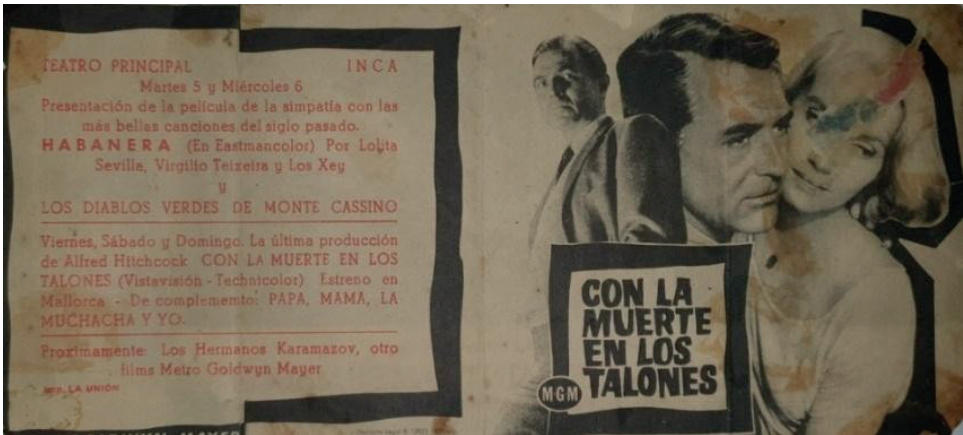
TEATRO PRINCIPAL INCA

Martes 5 y Miércoles 6

Presentación de la película de la simpatía con las más bellas canciones del siglo pasado.

HABANERA (En Eastmancolor) Por Lolita Sevilla, Virgilio Teixeira y Los Xey

y

LOS DIABLOS VERDES DE MONTE CASSINO

Viernes, Sábado y Domingo. La última producción de Alfred Hitchcock CON LA MUERTE EN LOS TALONES (Vistavisión - Technicolor) Estreno en Mallorca - De complemento: PAPA, MAMA, LA MUCHACHA Y YO.

Proximamente: Los Hermanos Karamazov, otro films Metro Goldwyn Mayer

Imp. LA UNION

CON LA MUERTE EN LOS TALONES

MGM

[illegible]